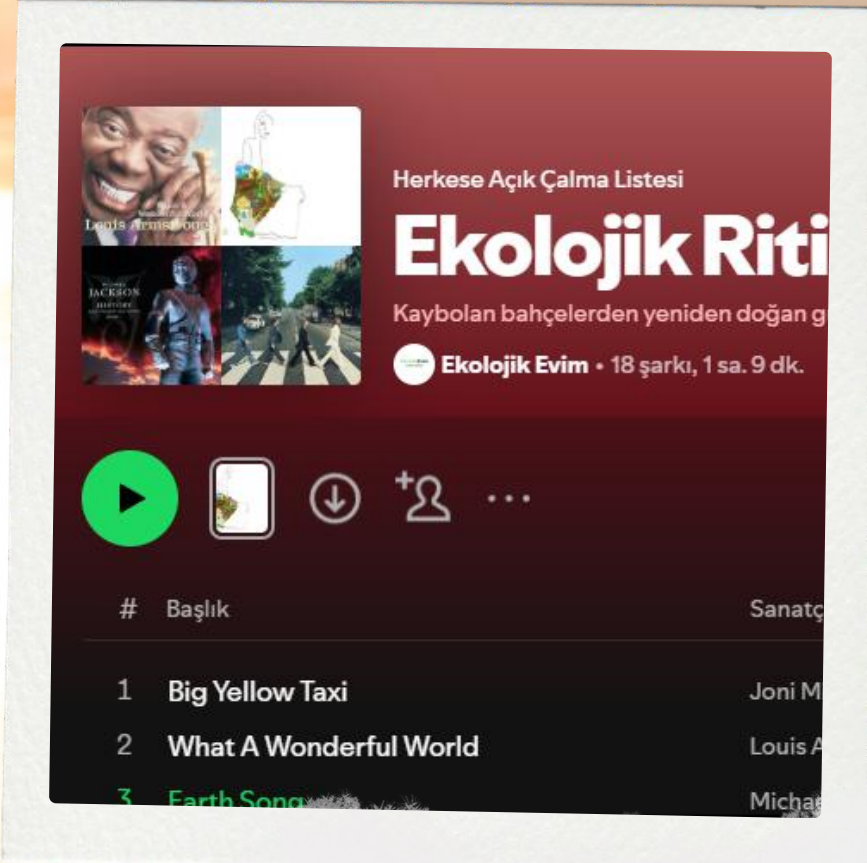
Louis Armstrong

JACKSON
HISTORY

Herkese Açık Çalma Listesi

Ekolojik Riti

Kaybolan bahçelerden yeniden doğan g

Ekolojik Evim • 18 şarkı, 1 sa. 9 dk.

| # | Başlık | Sanatç |
|---|---|---|
| 1 | Big Yellow Taxi | Joni M |
| 2 | What A Wonderful World | Louis A |
| 3 | Earth Song | Micha |